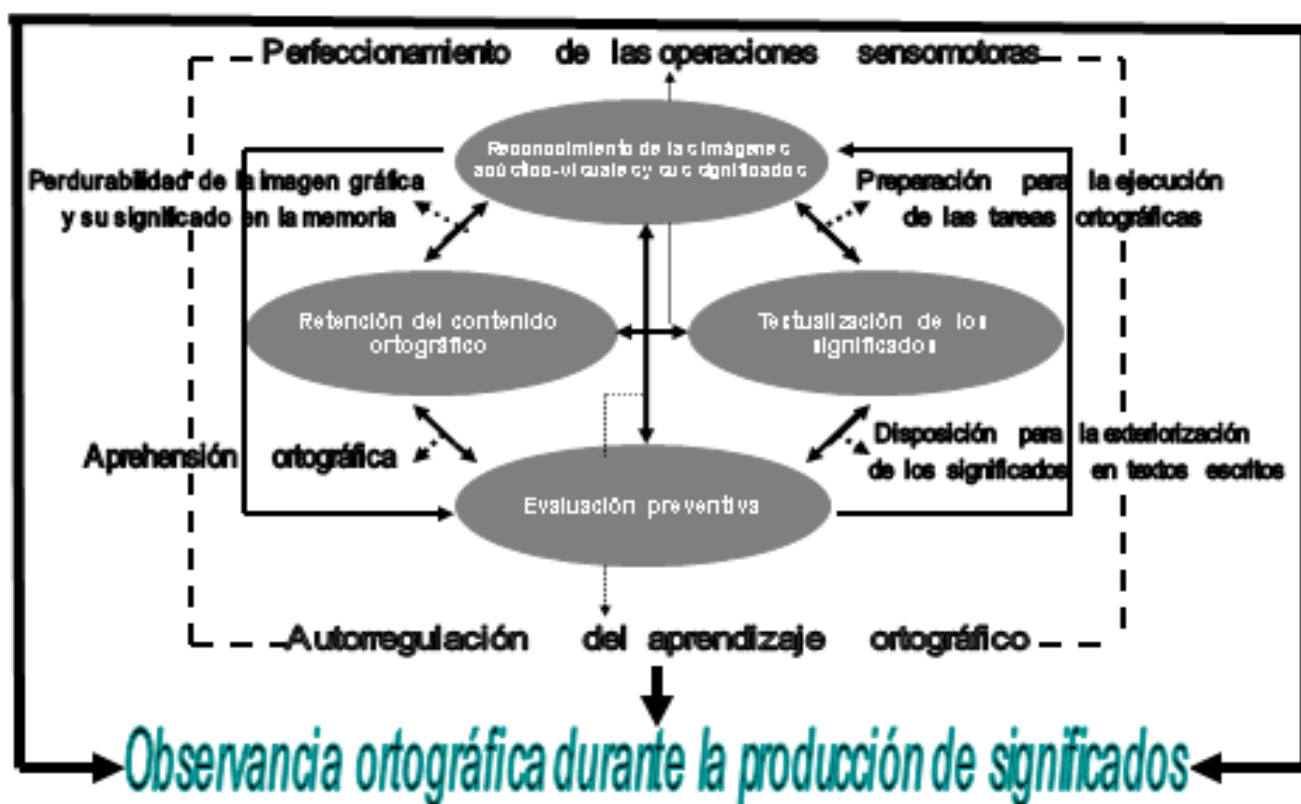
Perfeccionamiento de las operaciones sensomotoras

Reconocimiento de las imágenes acústico-visuales y sus significados

Perdurabilidad de la imagen gráfica y su significado en la memoria

Preparación para la ejecución de las tareas ortográficas

Retención del contenido ortográfico

Textualización de los significados

Aprehensión ortográfica

Disposición para la exteriorización de los significados en textos escritos

Evaluación preventiva

Autorregulación del aprendizaje ortográfico

Observancia ortográfica durante la producción de significados